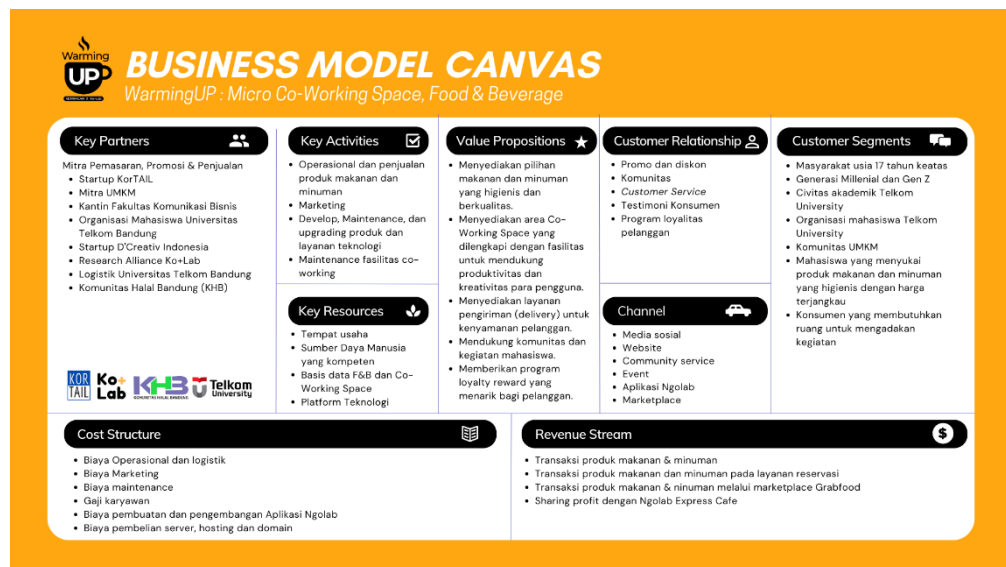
Warming UP

BUSINESS MODEL CANVAS
WarmingUP : Micro Co-Working Space, Food & Beverage

Key Partners

Mitra Pemasaran, Promosi & Penjualan
- Startup KorTAIL
- Mitra UMKM
- Kantin Fakultas Komunikasi Bisnis
- Organisasi Mahasiswa Universitas Telkom Bandung
- Startup D'Creativ Indonesia
- Research Alliance Ko+Lab
- Logistik Universitas Telkom Bandung
- Komunitas Halal Bandung (KHB)

KOR TAIL Ko+ Lab KHB Telkom University

Key Activities
- Operasional dan penjualan produk makanan dan minuman
- Marketing
- Develop, Maintenance, dan upgrading produk dan layanan teknologi
- Maintenance fasilitas co-working

Key Resources
- Tempat usaha
- Sumber Daya Manusia yang kompeten
- Basis data F&B dan Co-Working Space
- Platform Teknologi

Value Propositions
- Menyediakan pilihan makanan dan minuman yang higienis dan berkualitas.
- Menyediakan area Co-Working Space yang dilengkapi dengan fasilitas untuk mendukung produktivitas dan kreatvitas para pengguna.
- Menyediakan layanan pengiriman (delivery) untuk kenyamanan pelanggan.
- Mendukung komunitas dan kegiatan mahasiswa.
- Memberikan program loyalty reward yang menarik bagi pelanggan.

Customer Relationship
- Promo dan diskon
- Komunitas
- Customer Service
- Testimoni Konsumen
- Program loyalitas pelanggan

Channel
- Media sosial
- Website
- Community service
- Event
- Aplikasi Ngolab
- Marketplace

Customer Segments
- Masyarakat usia 17 tahun keatas
- Generasi Millenial dan Gen Z
- Civitas akademik Telkom University
- Organisasi mahasiswa Telkom University
- Komunitas UMKM
- Mahasiswa yang menyukai produk makanan dan minuman yang higienis dengan harga terjangkau
- Konsumen yang membutuhkan ruang untuk mengadakan kegiatan

Cost Structure
- Biaya Operasional dan logistik
- Biaya Marketing
- Biaya maintenance
- Gaji karyawan
- Biaya pembuatan dan pengembangan Aplikasi Ngolab
- Biaya pembelian server, hosting dan domain

Revenue Stream
- Transaksi produk makanan & minuman
- Transaksi produk makanan dan minuman pada layanan reservasi
- Transaksi produk makanan & ninuman melalui marketplace Grabfood
- Sharing profit dengan Ngolab Express Cafe